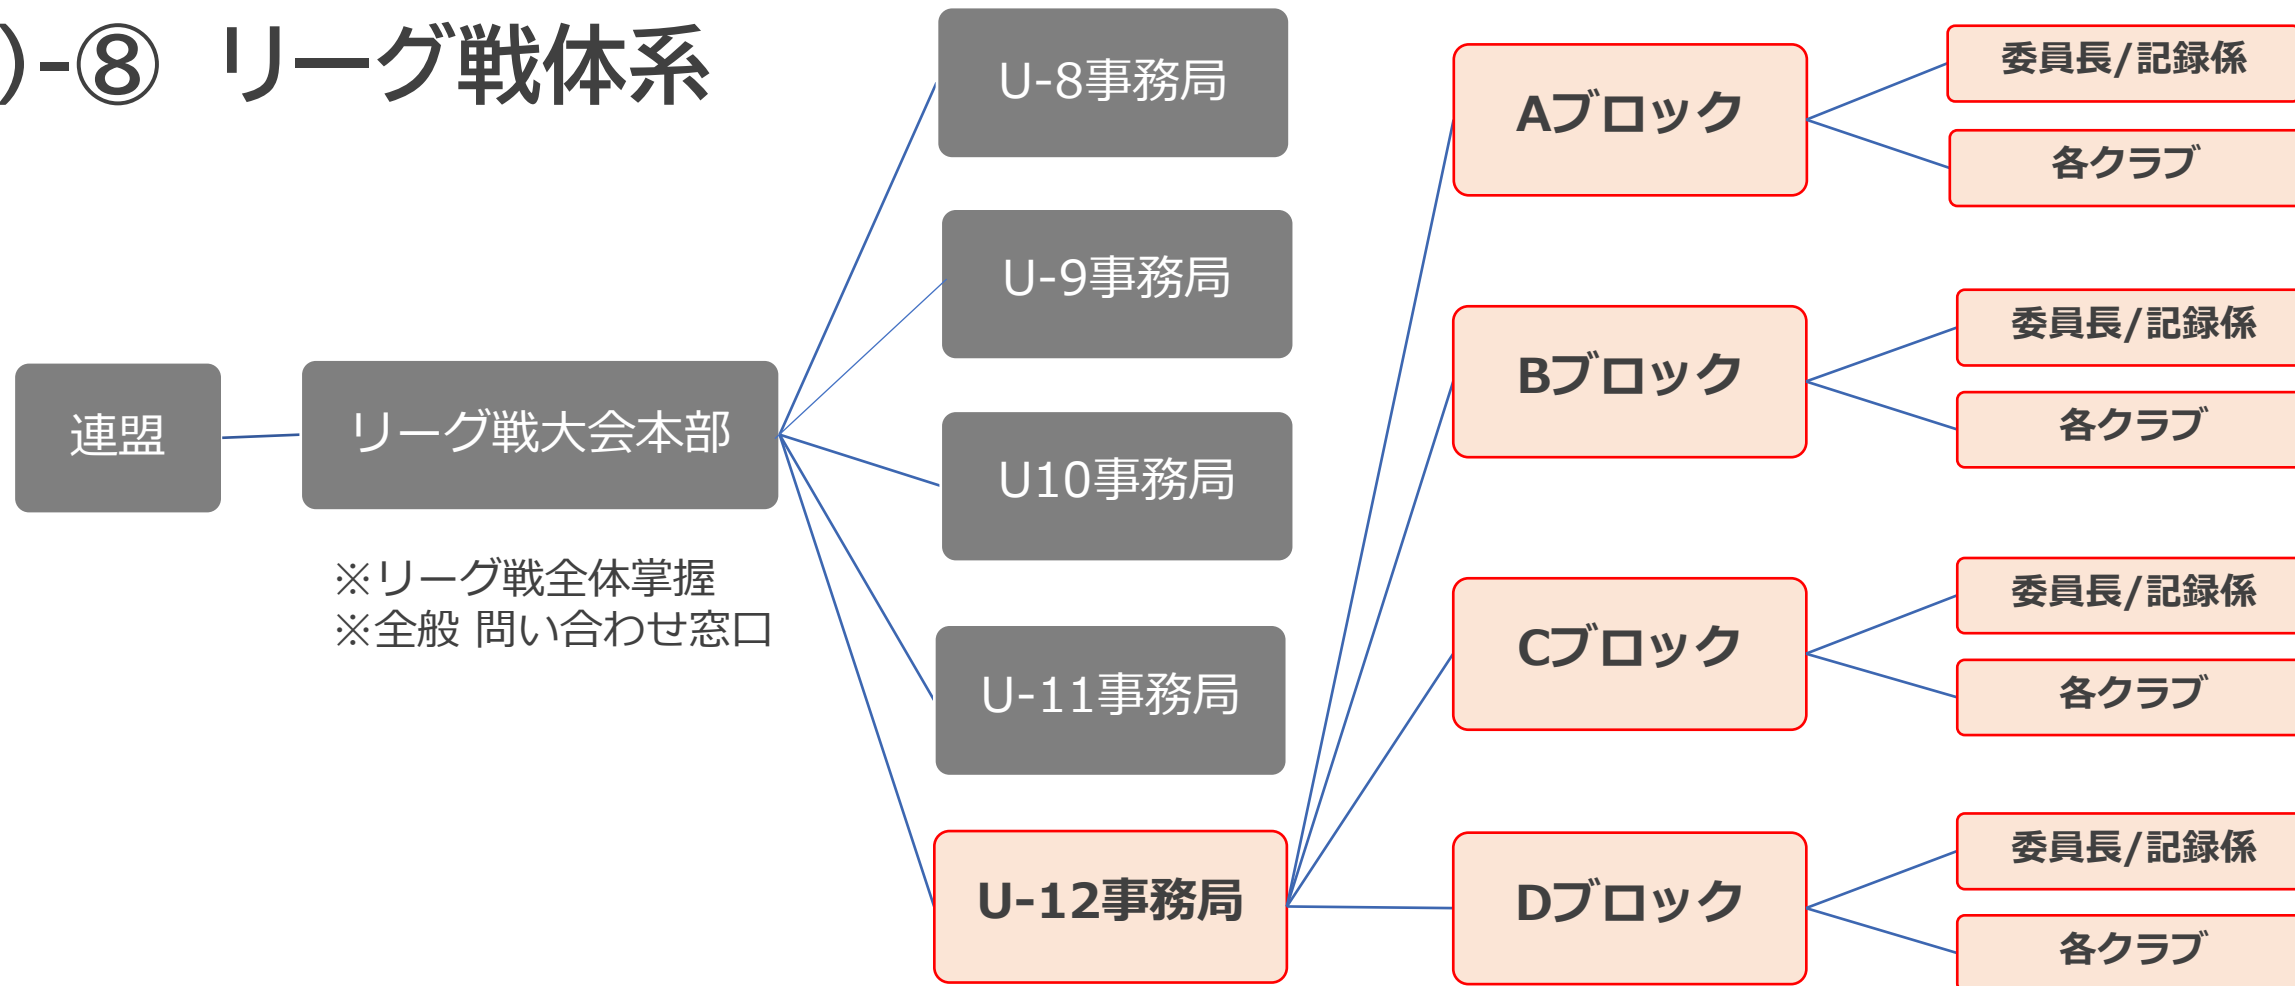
)-⑧ リーグ戦体系

連盟

リーグ戦大会本部

※リーグ戦全体掌握
※全般 問い合わせ窓口

U-8事務局

U-9事務局

U10事務局

U-11事務局

U-12事務局

Aブロック

委員長/記録係

各クラブ

Bブロック

委員長/記録係

各クラブ

Cブロック

委員長/記録係

各クラブ

Dブロック

委員長/記録係

各クラブ